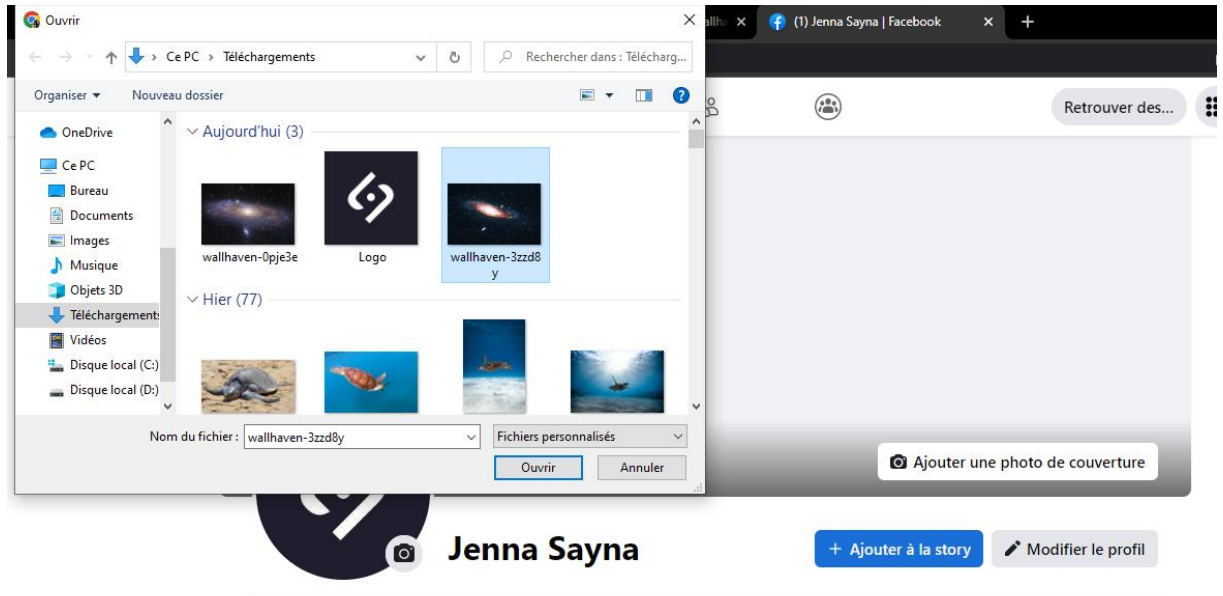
Ouvrir

Ce PC › Téléchargements

Rechercher dans : Télécharg...

Organiser ▾ Nouveau dossier

OneDrive
Ce PC
Bureau
Documents
Images
Musique
Objets 3D
Téléchargements
Vidéos
Disque local (C:)
Disque local (D:)

Aujourd'hui (3)

wallhaven-0pje3e
Logo
wallhaven-3zzd8y

Hier (77)

Nom du fichier : wallhaven-3zzd8y
Fichiers personnalisés
Ouvrir
Annuler

llha ×
(1) Jenna Sayna | Facebook ×
+

Retrouver des...

Ajouter une photo de couverture

Jenna Sayna

+ Ajouter à la story
Modifier le profil